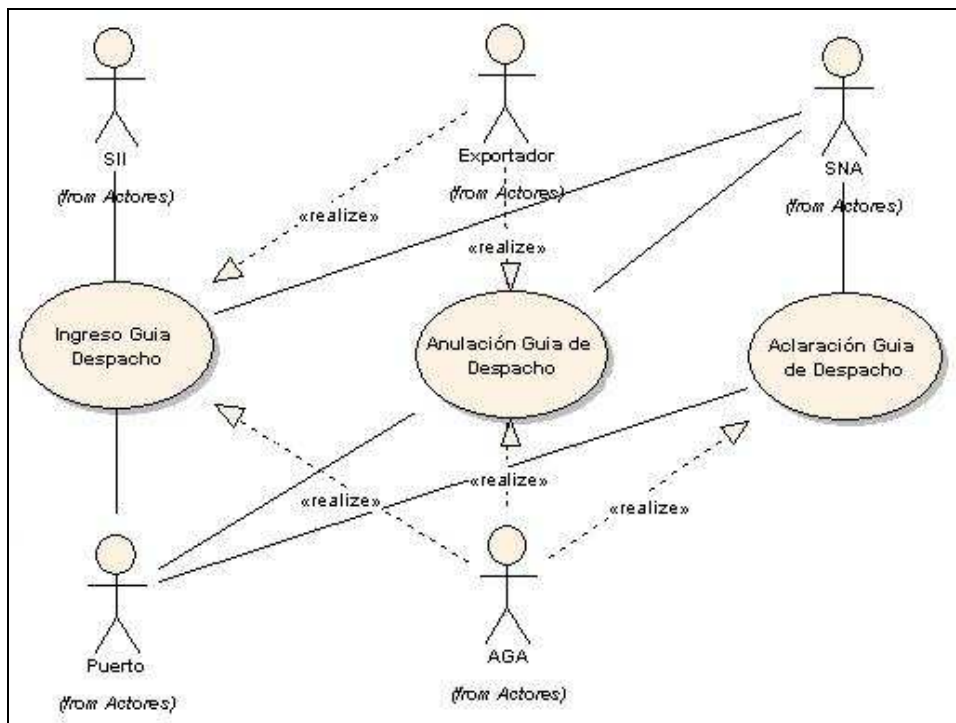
SII
(from Actores)

Exportador
(from Actores)

SNA
(from Actores)

«realize»

«realize»

Ingreso Guia Despacho

Anulación Guia de Despacho

Aclaración Guia de Despacho

«realize»

«realize»

«realize»

Puerto
(from Actores)

AGA
(from Actores)